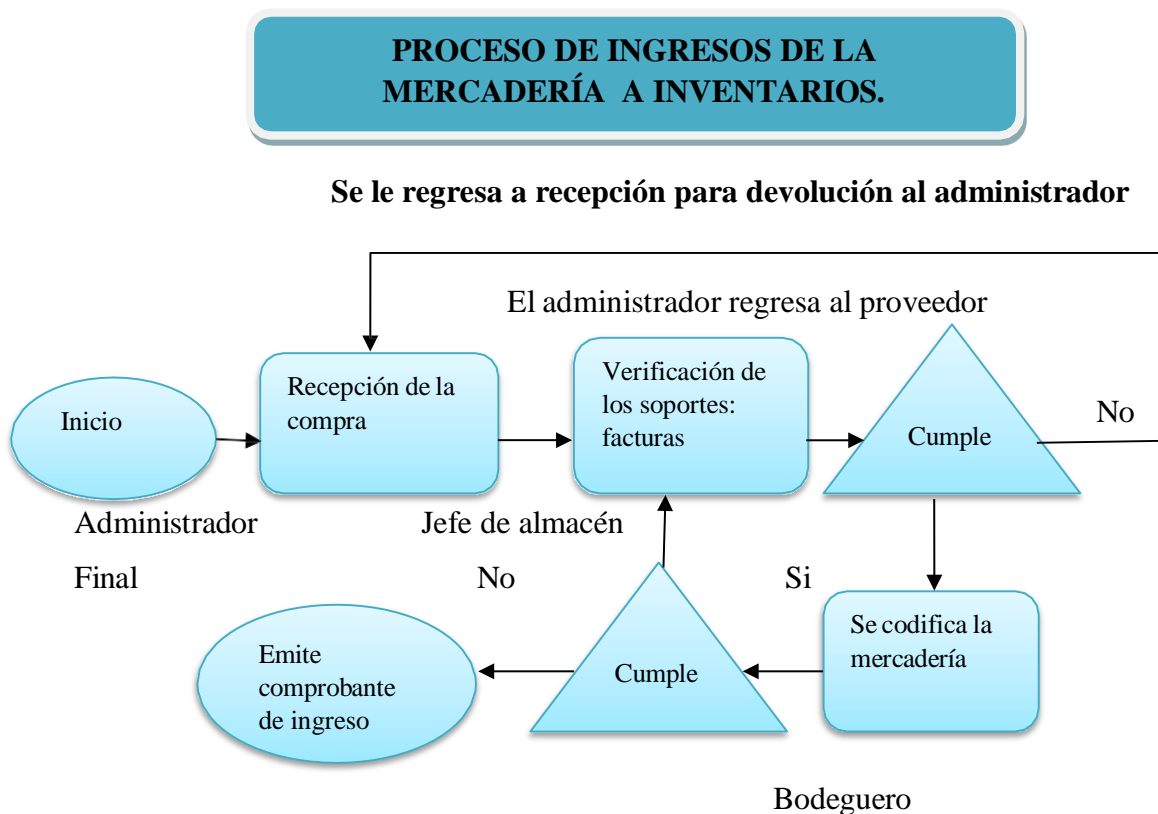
PROCESO DE INGRESOS DE LA MERCADERÍA A INVENTARIOS.

Se le regresa a recepción para devolución al administrador

El administrador regresa al proveedor

Inicio

Recepción de la compra

Verificación de los soportes: facturas

Cumple

No

Administrador

Jefe de almacén

Final

No

Si

Se codifica la mercadería

Emite comprobante de ingreso

Cumple

Bodeguero